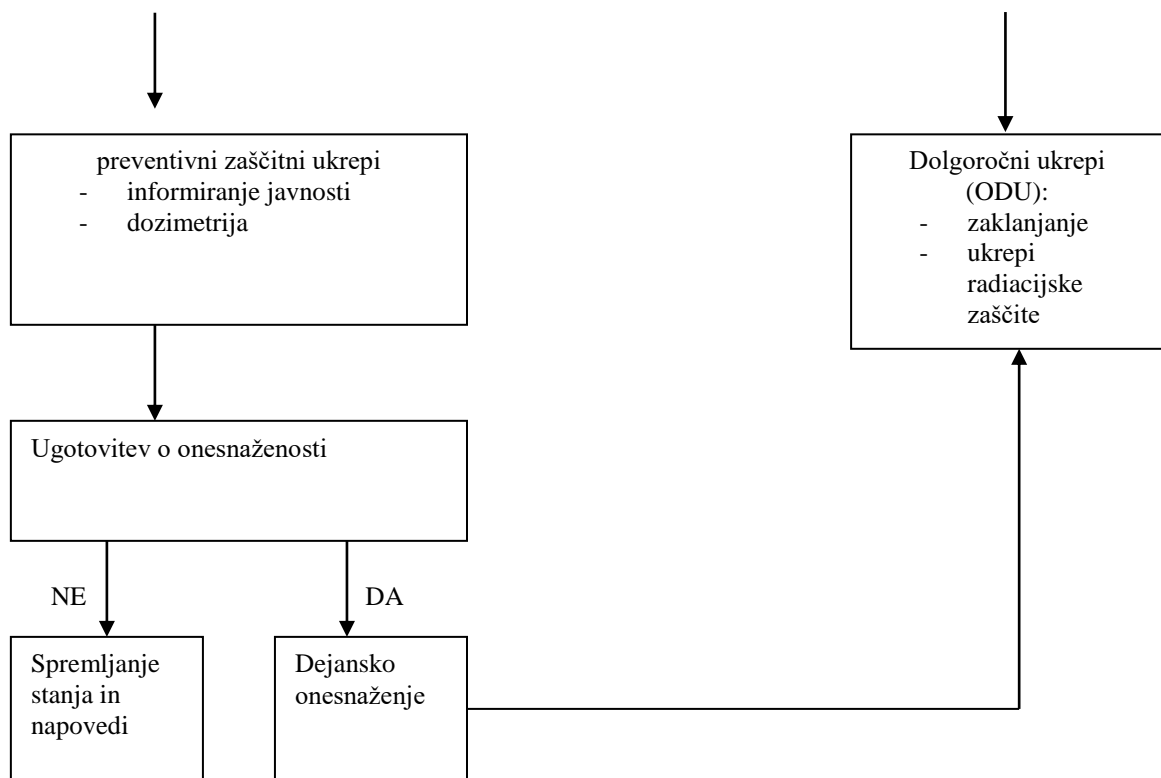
preventivni zaščitni ukrepi
- informiranje javnosti
- dozimetrija

Dolgoročni ukrepi (ODU):
- zaklanjanje
- ukrepi radiacijske zaščite

Ugotovitev o onesnaženosti

NE

DA

Spremljanje stanja in napovedi

Dejansko onesnaženje